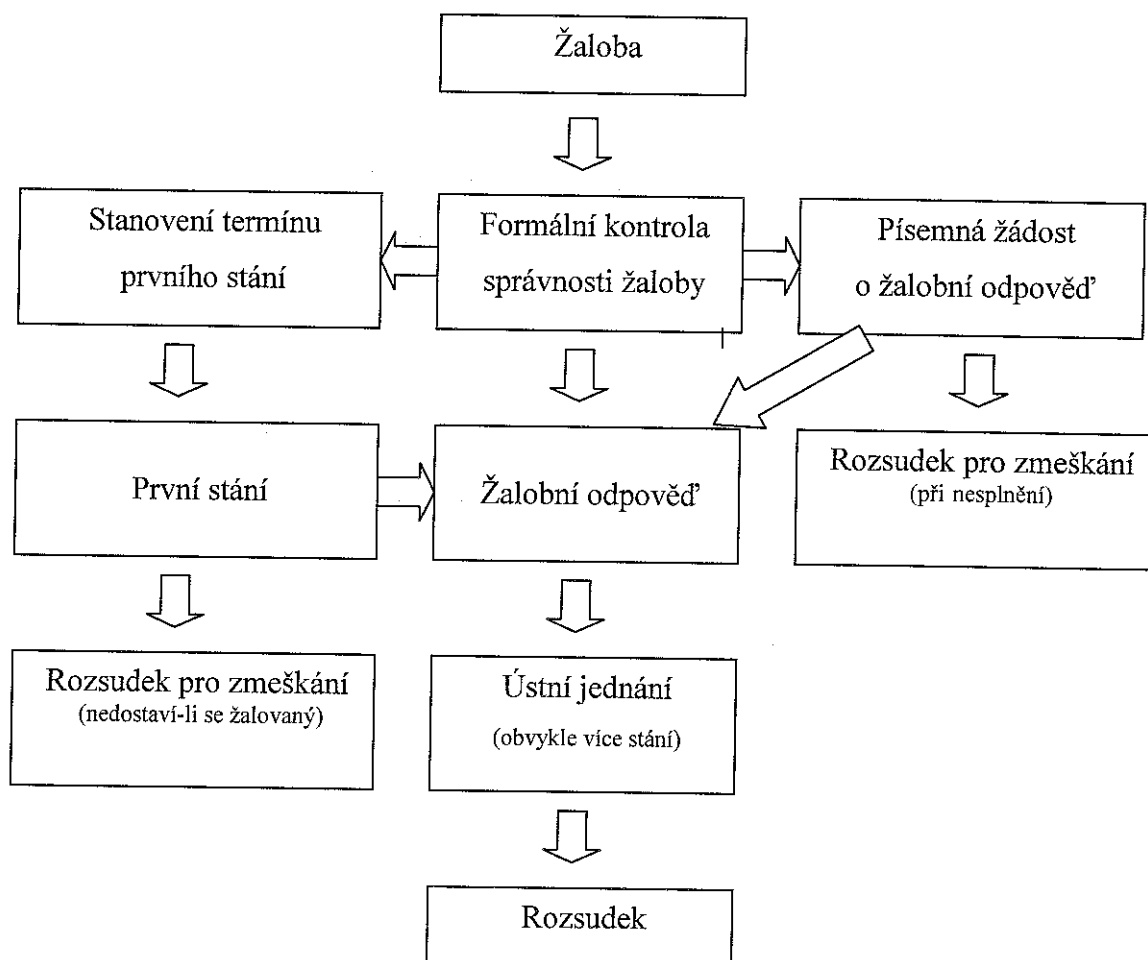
Žaloba

Stanovení termínu prvního stání

Formální kontrola správnosti žaloby

Písemná žádost o žalobní odpověď

První stání

Žalobní odpověď

Rozsudek pro zmeškání
(při nesplnění)

Rozsudek pro zmeškání
(nedostaví-li se žalovaný)

Ústní jednání
(obvykle více stání)

Rozsudek